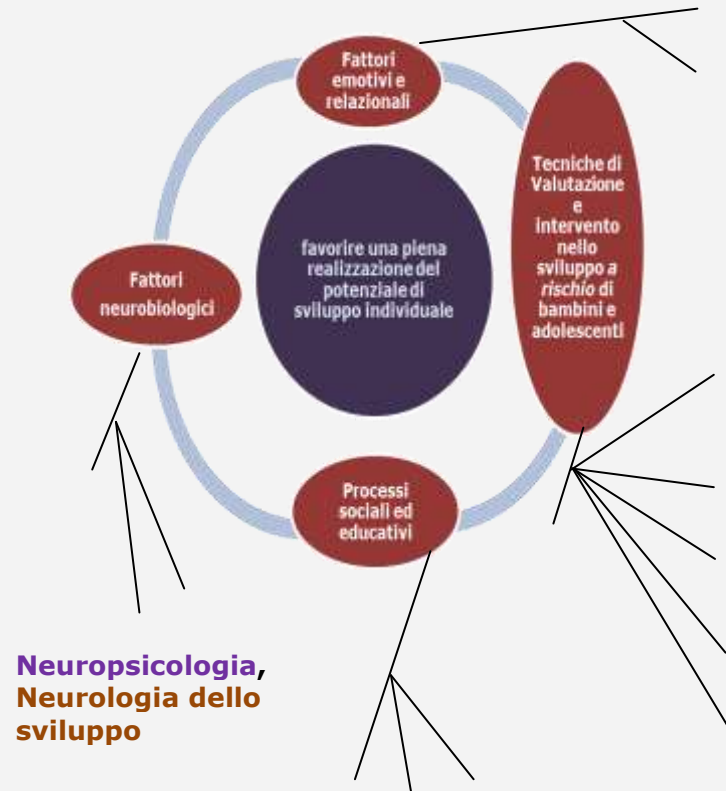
Fattori emotivi e relazionali

Tecniche di Valutazione e intervento nello sviluppo a *rischio* di bambini e adolescenti

favorire una piena realizzazione del potenziale di sviluppo individuale

Fattori neurobiologici

Processi sociali ed educativi

Neuropsicologia, Neurologia dello sviluppo